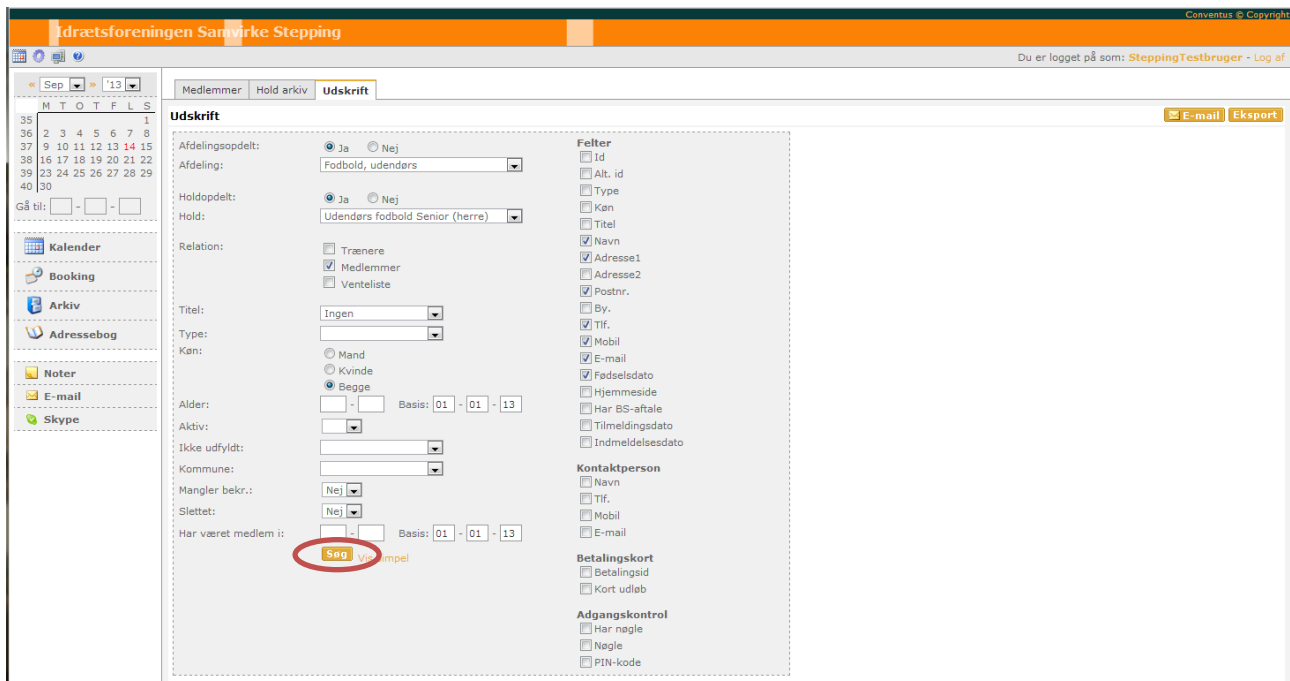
Conventus © Copyright

Idrætsforeningen Samvirke Stepping

Du er logget på som: SteppingTestbruger - Log af

« Sep » '13

| | M | T | O | T | F | L | S |
|---|---|---|---|---|---|---|---|
| 35 | | | | | | | 1 |
| 36 | 2 | 3 | 4 | 5 | 6 | 7 | 8 |
| 37 | 9 | 10 | 11 | 12 | 13 | 14 | 15 |
| 38 | 16 | 17 | 18 | 19 | 20 | 21 | 22 |
| 39 | 23 | 24 | 25 | 26 | 27 | 28 | 29 |
| 40 | 30 | | | | | | |

Gå til: - -

Kalender
Booking
Arkiv
Adressebog

Noter
E-mail
Skype

Medlemmer | Hold arkiv | Udskrift

Udskrift

E-mail | Eksport

Afdelingsopdelt: Ja Nej
Afdeling: Fodbold, udendørs

Holdopdelt: Ja Nej
Hold: Udendørs fodbold Senior (herre)

Relation: Trænere Medlemmer Venteliste

Titel: Ingen
Type:
Køn: Mand Kvinde Begge
Alder: - Basis: 01 - 01 - 13
Aktiv:
Ikke udfyldt:
Kommune:
Mangler bekr.: Nej
Slettet: Nej
Har været medlem i: - Basis: 01 - 01 - 13

Søg Vis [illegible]mpel

Felter
Id
Alt. id
Type
Køn
Titel
Navn
Adresse1
Adresse2
Postnr.
By.
Tlf.
Mobil
E-mail
Fødselsdato
Hjemmeside
Har BS-aftale
Tilmeldingsdato
Indmeldelsesdato

Kontaktperson
Navn
Tlf.
Mobil
E-mail

Betalingskort
Betalingsid
Kort udløb

Adgangskontrol
Har nøgle
Nøgle
PIN-kode